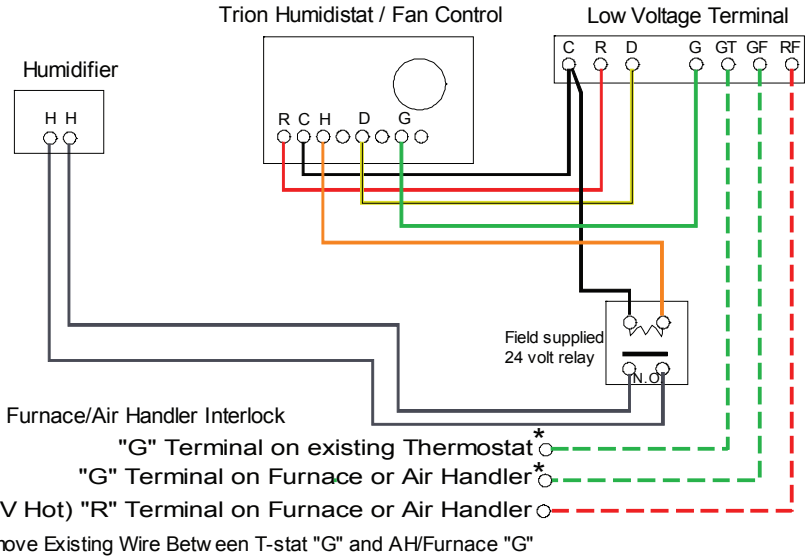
Trion Humidistat / Fan Control

Low Voltage Terminal

C R D G GT GF RF

Humidifier

H H

R C H D G

Field supplied 24 volt relay

N.O.

Furnace/Air Handler Interlock

"G" Terminal on existing Thermostat*

"G" Terminal on Furnace or Air Handler*

V Hot) "R" Terminal on Furnace or Air Handler

nove Existing Wire Betw een T-stat "G" and AH/Furnace "G"